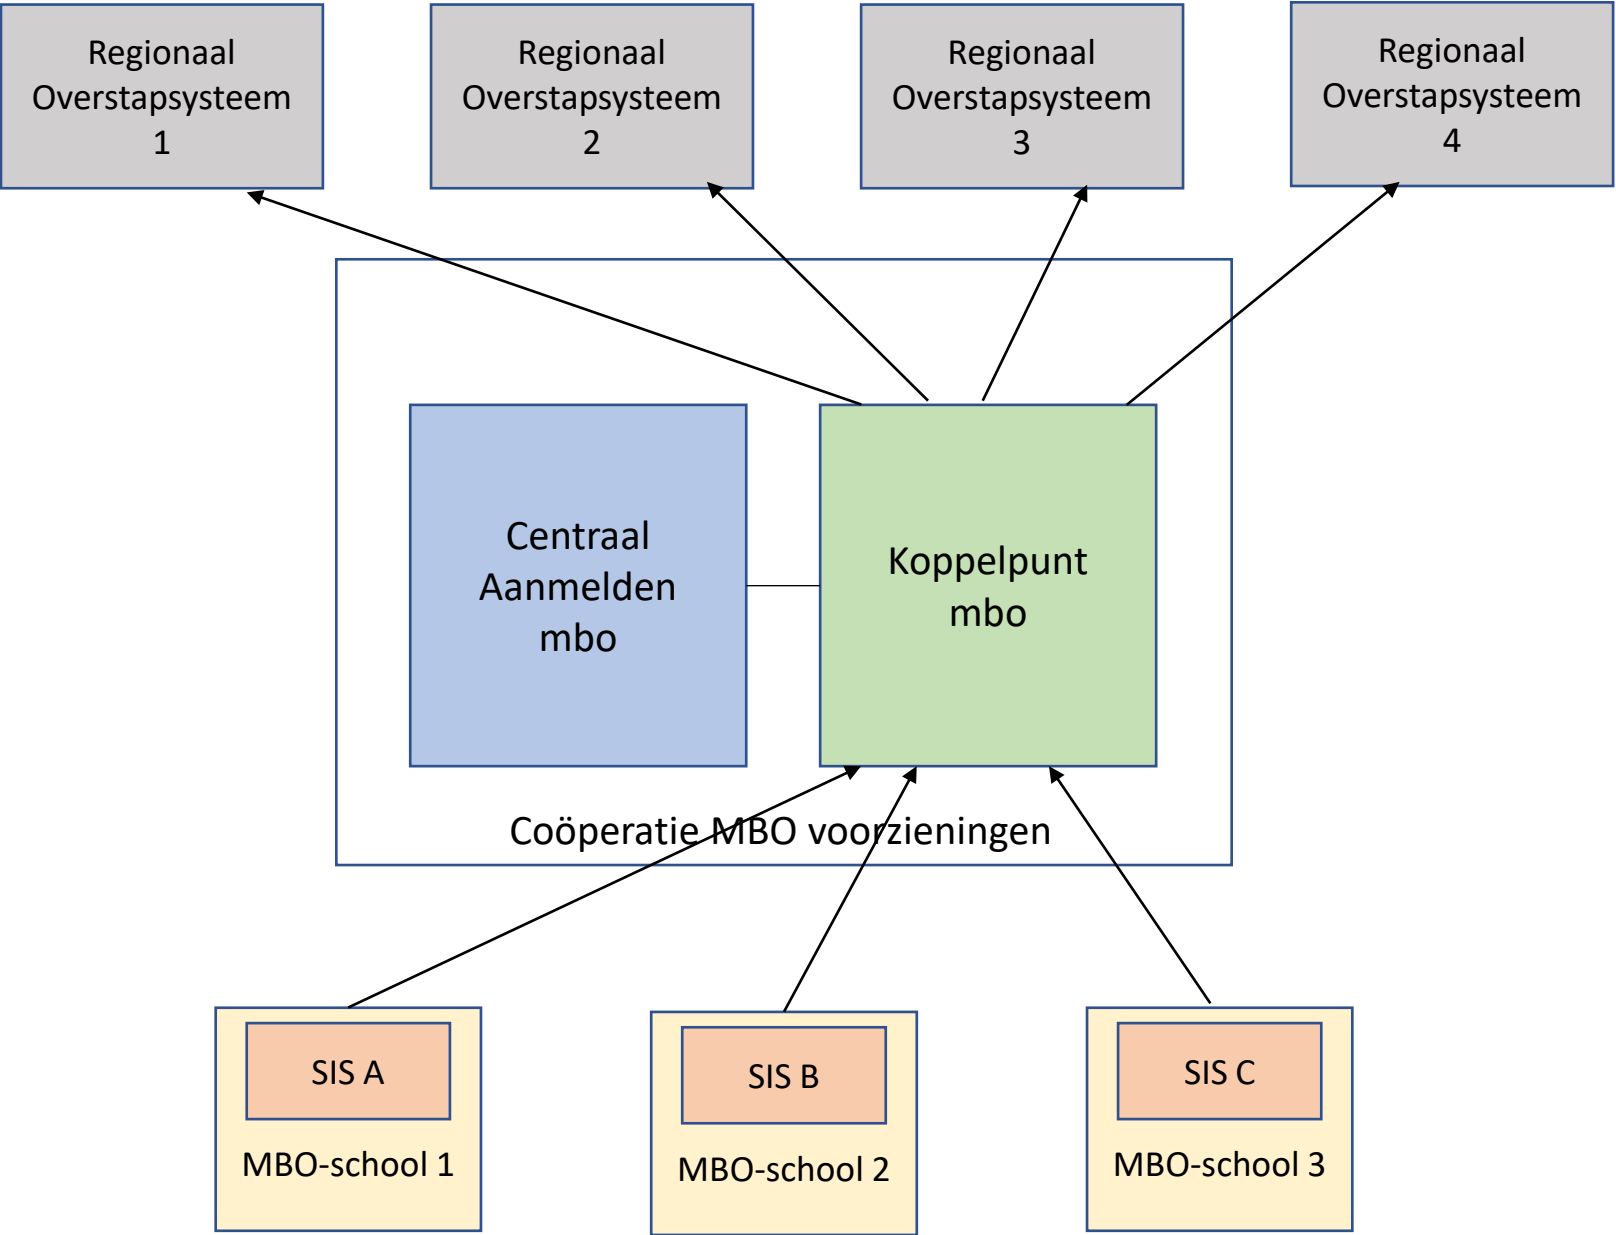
Regionaal Overstapsysteem 1

Regionaal Overstapsysteem 2

Regionaal Overstapsysteem 3

Regionaal Overstapsysteem 4

Centraal Aanmelden mbo

Koppelpunt mbo

Coöperatie MBO voorzieningen

SIS A

MBO-school 1

SIS B

MBO-school 2

SIS C

MBO-school 3